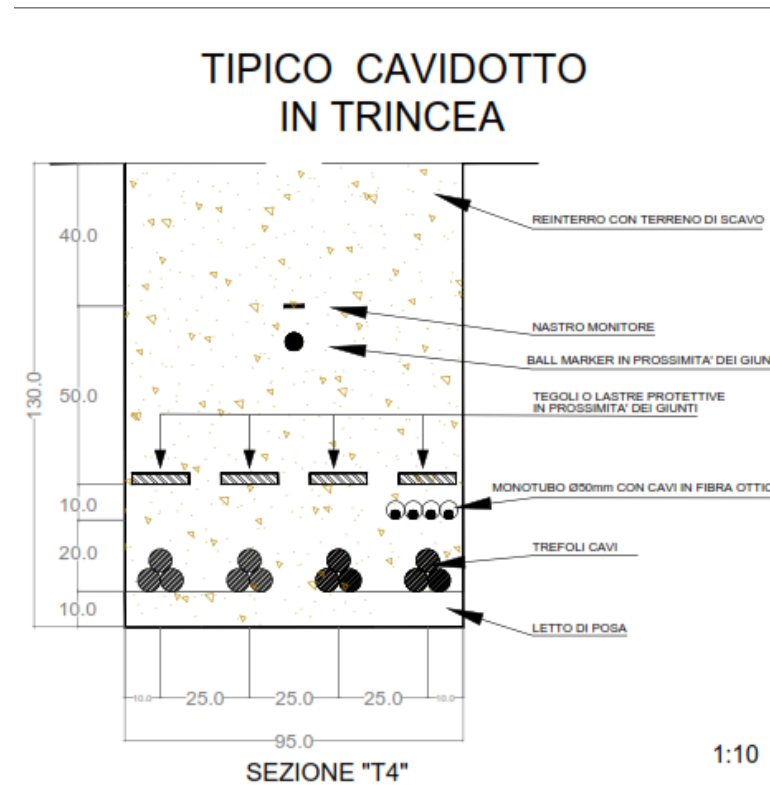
TIPICO CAVIDOTTO
IN TRINCEA

REINTERRO CON TERRENO DI SCAVO

NASTRO MONITORE

BALL MARKER IN PROSSIMITA' DEI GIUN

TEGOLI O LASTRE PROTETTIVE
IN PROSSIMITA' DEI GIUNTI

MONOTUBO Ø50mm CON CAVI IN FIBRA OTTIC

TREFOLI CAVI

LETTO DI POSA

130.0

40.0

50.0

10.0

20.0

10.0

10.0

25.0

25.0

25.0

10.0

95.0

SEZIONE "T4"

1:10